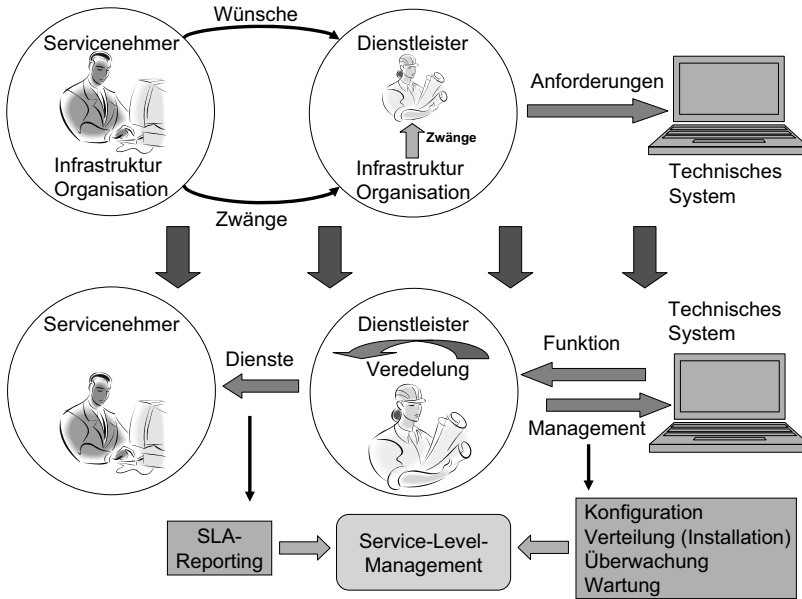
Wünsche

Servicenehmer

Infrastruktur
Organisation

Zwänge

Dienstleister

Zwänge

Infrastruktur
Organisation

Anforderungen

Technisches
System

Servicenehmer

Dienste

Dienstleister

Veredelung

Funktion

Management

Technisches
System

SLA-
Reporting

Service-Level-
Management

Konfiguration
Verteilung (Installation)
Überwachung
Wartung